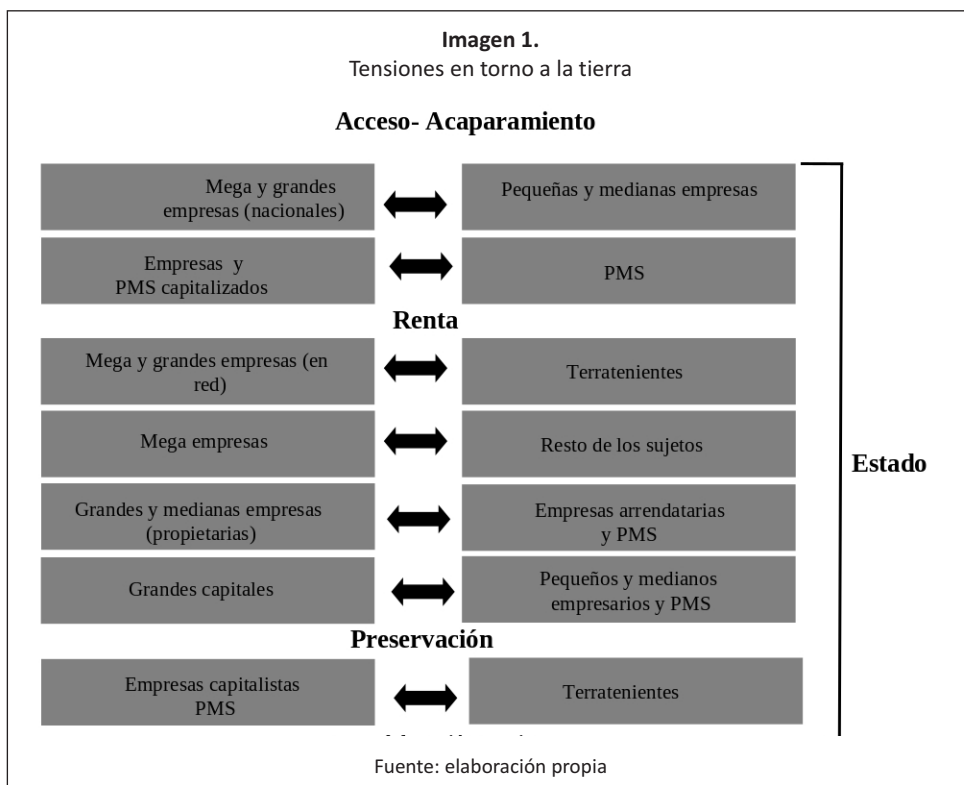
**Imagen 1.**
Tensiones en torno a la tierra

**Acceso- Acaparamiento**

| | | |
|---|---|---|
| Mega y grandes empresas (nacionales) | ⟷ | Pequeñas y medianas empresas |
| Empresas y PMS capitalizados | ⟷ | PMS |

**Renta**

| | | |
|---|---|---|
| Mega y grandes empresas (en red) | ⟷ | Terratenientes |
| Mega empresas | ⟷ | Resto de los sujetos |
| Grandes y medianas empresas (propietarias) | ⟷ | Empresas arrendatarias y PMS |
| Grandes capitales | ⟷ | Pequeños y medianos empresarios y PMS |

**Preservación**

| | | |
|---|---|---|
| Empresas capitalistas PMS | ⟷ | Terratenientes |

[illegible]

**Estado**

Fuente: elaboración propia